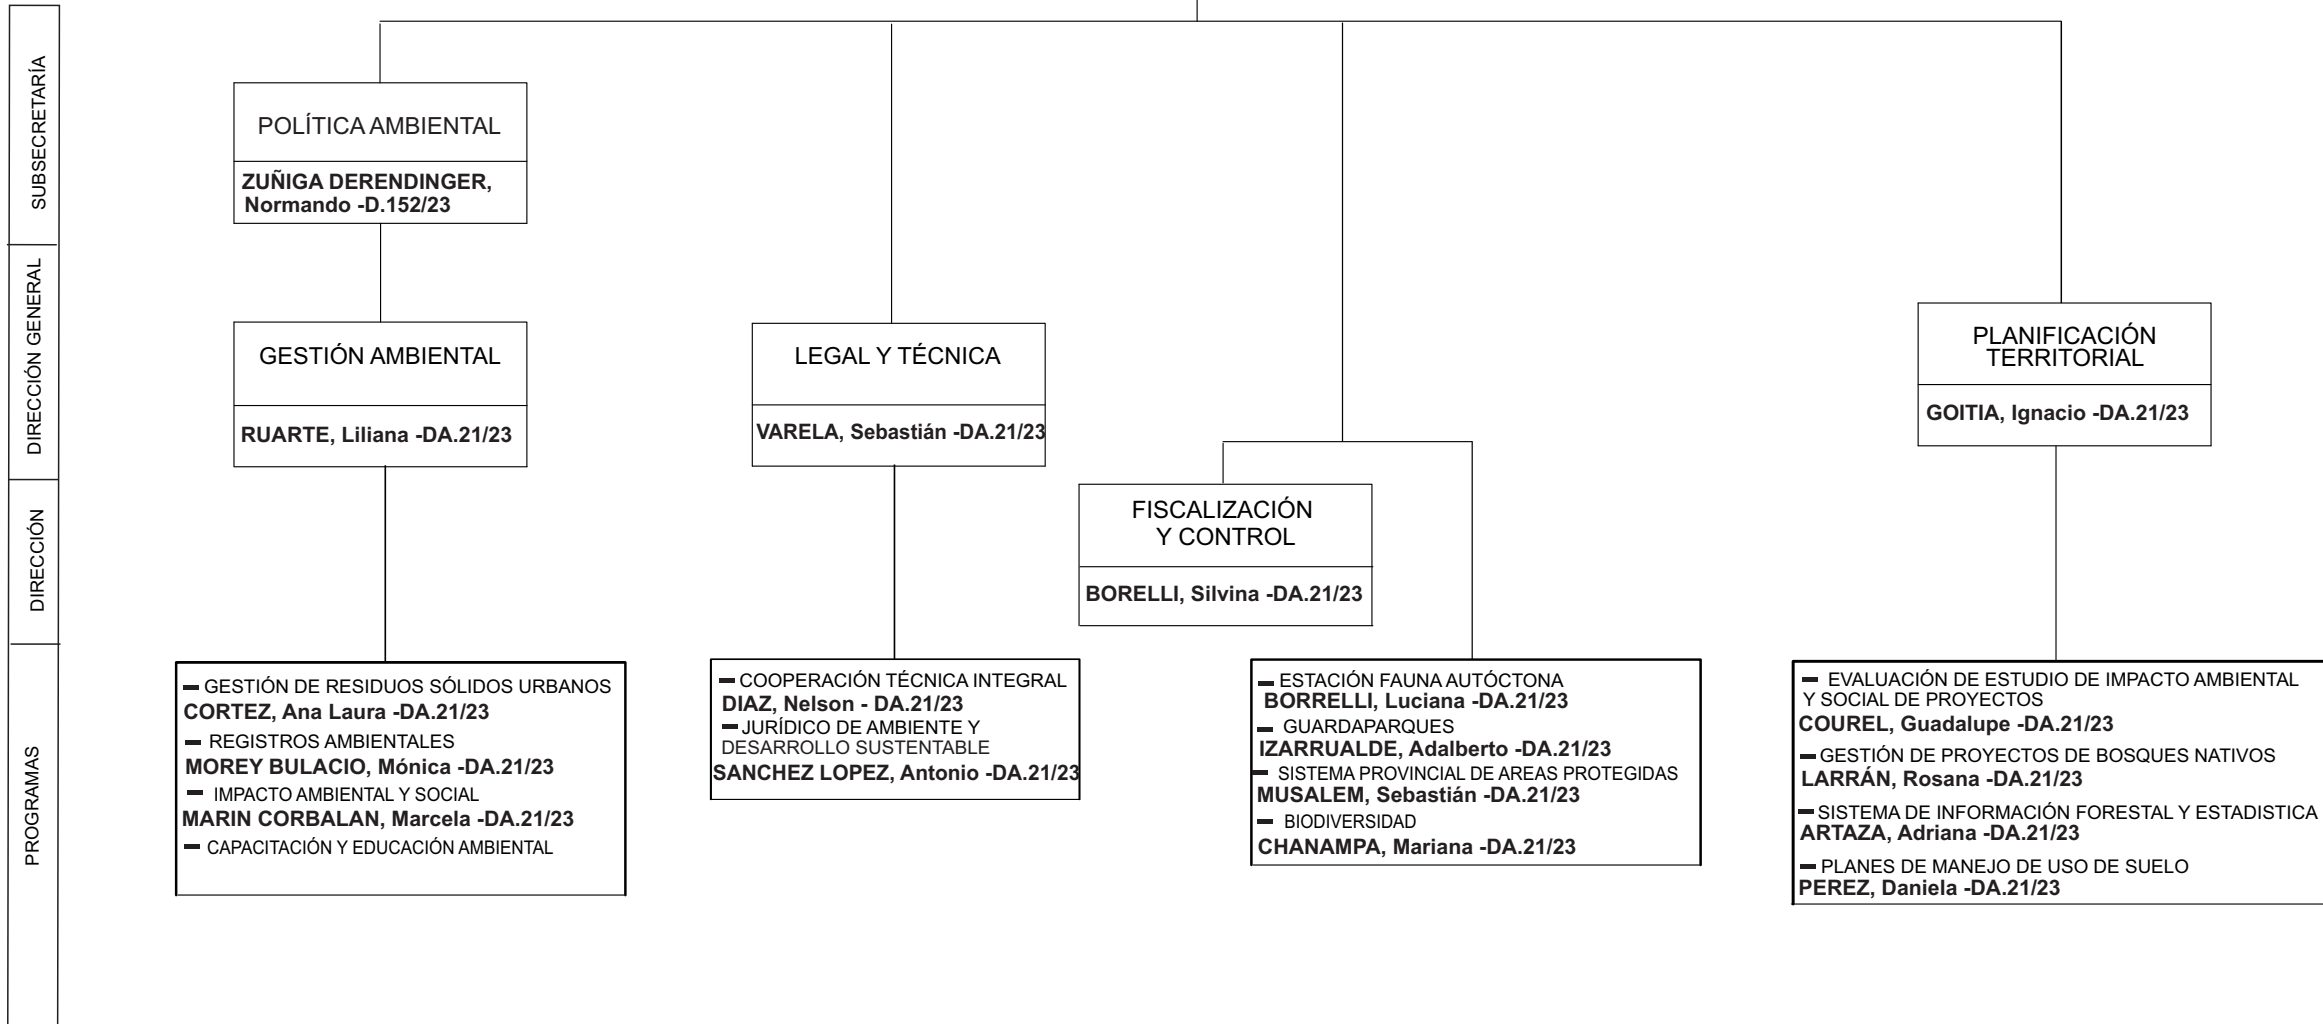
SUBSECRETARÍA

DIRECCIÓN GENERAL

DIRECCIÓN

PROGRAMAS

POLÍTICA AMBIENTAL

ZUÑIGA DERENDINGER, Normando -D.152/23

GESTIÓN AMBIENTAL

RUARTE, Liliana -DA.21/23

LEGAL Y TÉCNICA

VARELA, Sebastián -DA.21/23

FISCALIZACIÓN Y CONTROL

BORELLI, Silvina -DA.21/23

PLANIFICACIÓN TERRITORIAL

GOITIA, Ignacio -DA.21/23

GESTIÓN DE RESIDUOS SÓLIDOS URBANOS
CORTEZ, Ana Laura -DA.21/23
REGISTROS AMBIENTALES
MOREY BULACIO, Mónica -DA.21/23
IMPACTO AMBIENTAL Y SOCIAL
MARIN CORBALAN, Marcela -DA.21/23
CAPACITACIÓN Y EDUCACIÓN AMBIENTAL

COOPERACIÓN TÉCNICA INTEGRAL
DIAZ, Nelson - DA.21/23
JURÍDICO DE AMBIENTE Y DESARROLLO SUSTENTABLE
SANCHEZ LOPEZ, Antonio -DA.21/23

ESTACIÓN FAUNA AUTÓCTONA
BORRELLI, Luciana -DA.21/23
GUARDAPARQUES
IZARRUALDE, Adalberto -DA.21/23
SISTEMA PROVINCIAL DE AREAS PROTEGIDAS
MUSALEM, Sebastián -DA.21/23
BIODIVERSIDAD
CHANAMPA, Mariana -DA.21/23

EVALUACIÓN DE ESTUDIO DE IMPACTO AMBIENTAL Y SOCIAL DE PROYECTOS
COUREL, Guadalupe -DA.21/23
GESTIÓN DE PROYECTOS DE BOSQUES NATIVOS
LARRÁN, Rosana -DA.21/23
SISTEMA DE INFORMACIÓN FORESTAL Y ESTADISTICA
ARTAZA, Adriana -DA.21/23
PLANES DE MANEJO DE USO DE SUELO
PEREZ, Daniela -DA.21/23